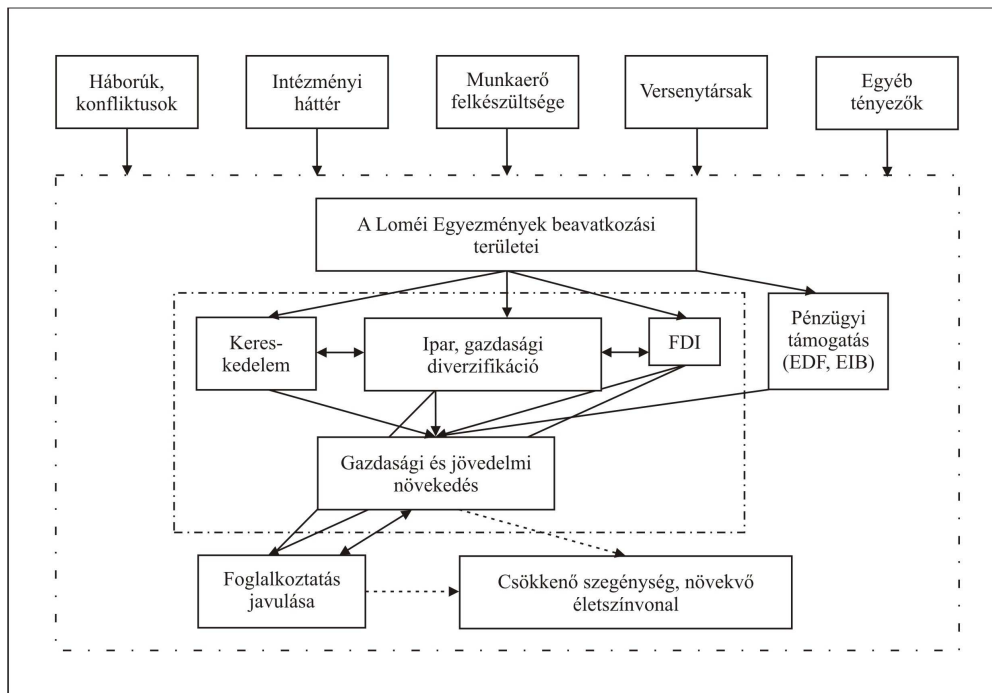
Háborúk, konfliktusok

Intézményi háttér

Munkaerő felkészültsége

Versenytársak

Egyéb tényezők

A Loméi Egyezmények beavatkozási területei

Keres-kedelem

Ipar, gazdasági diverzifikáció

FDI

Pénzügyi támogatás (EDF, EIB)

Gazdasági és jövedelmi növekedés

Foglalkoztatás javulása

Csökkenő szegénység, növekvő életszínvonal